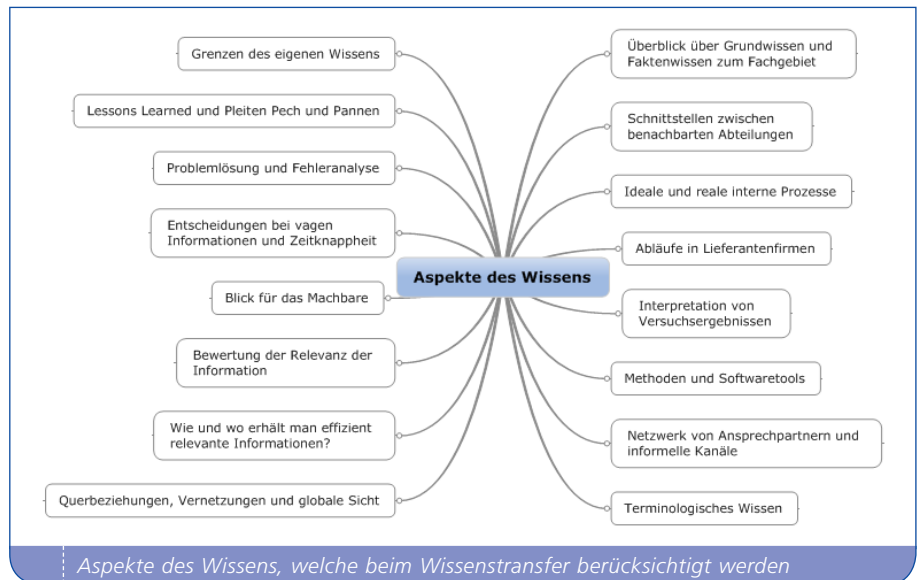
Aspekte des Wissens

Grenzen des eigenen Wissens

Lessons Learned und Pleiten Pech und Pannen

Problemlösung und Fehleranalyse

Entscheidungen bei vagen Informationen und Zeitknappheit

Blick für das Machbare

Bewertung der Relevanz der Information

Wie und wo erhält man effizient relevante Informationen?

Querbeziehungen, Vernetzungen und globale Sicht

Überblick über Grundwissen und Faktenwissen zum Fachgebiet

Schnittstellen zwischen benachbarten Abteilungen

Ideale und reale interne Prozesse

Abläufe in Lieferantenfirmen

Interpretation von Versuchsergebnissen

Methoden und Softwaretools

Netzwerk von Ansprechpartnern und informelle Kanäle

Terminologisches Wissen

Aspekte des Wissens, welche beim Wissenstransfer berücksichtigt werden